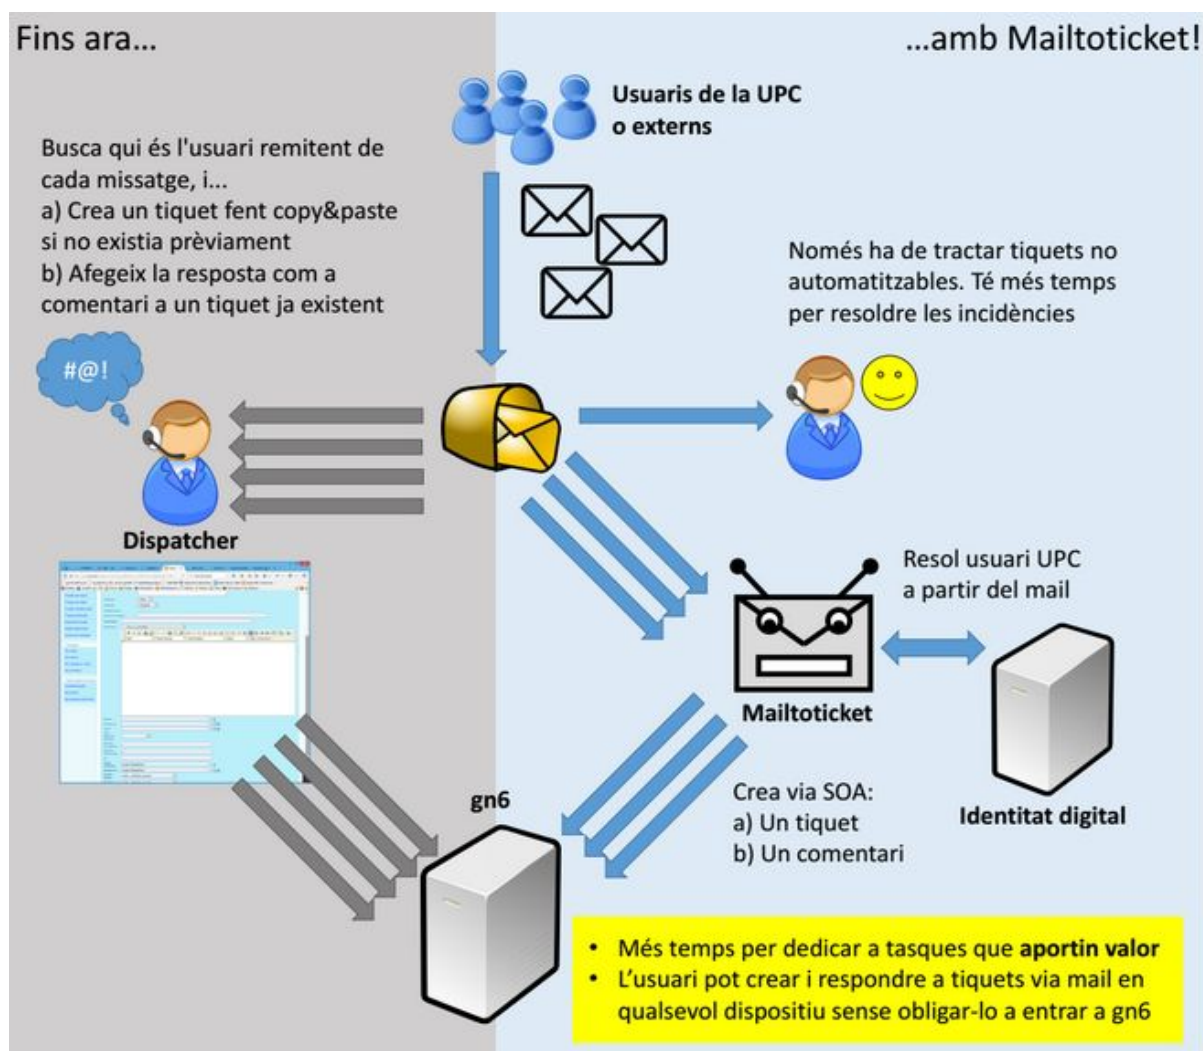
Fins ara...

...amb Mailtoticket!

Usuaris de la UPC o externs

Busca qui és l'usuari remitent de cada missatge, i...
a) Crea un tiquet fent copy&paste si no existia prèviament
b) Afegeix la resposta com a comentari a un tiquet ja existent

Només ha de tractar tiquets no automatitzables. Té més temps per resoldre les incidències

#@!

Dispatcher

Resol usuari UPC a partir del mail

Mailtoticket

Identitat digital

gn6

Crea via SOA:
a) Un tiquet
b) Un comentari

• Més temps per dedicar a tasques que **aportin valor**
• L'usuari pot crear i respondre a tiquets via mail en qualsevol dispositiu sense obligar-lo a entrar a gn6